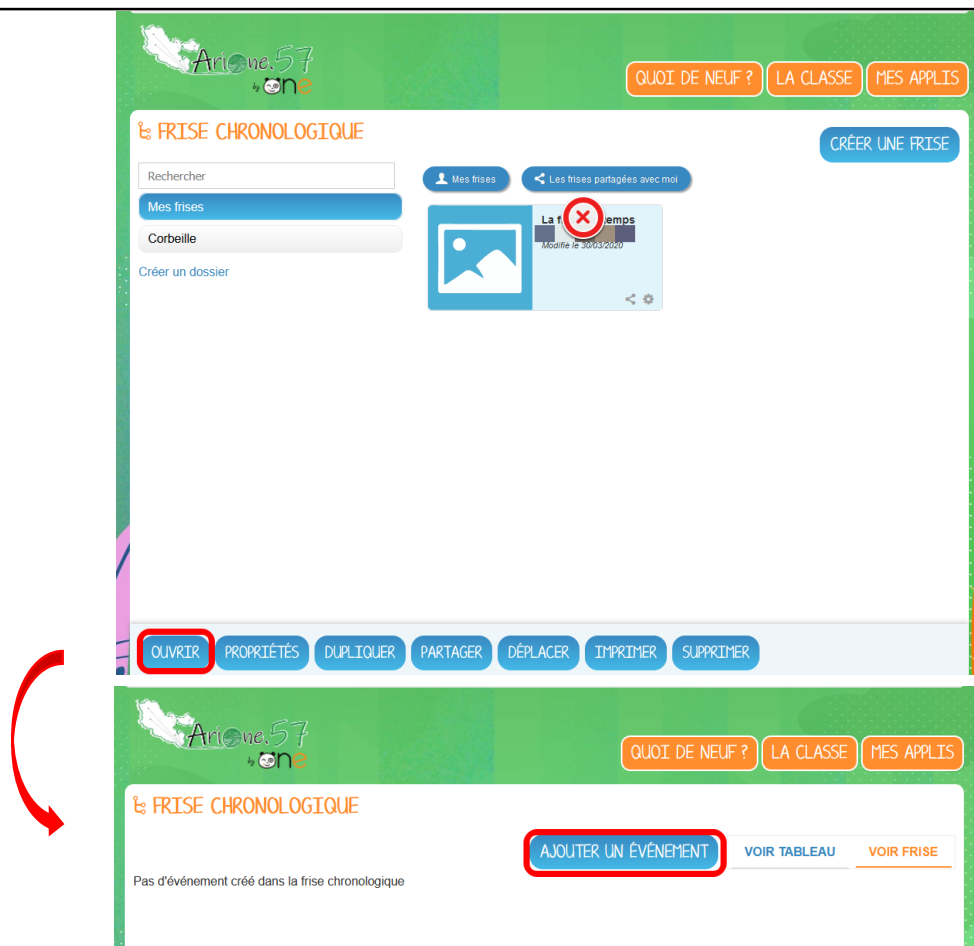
Arione.57 by one

QUOI DE NEUF ? LA CLASSE MES APPLIS

FRISE CHRONOLOGIQUE

CRÉER UNE FRISE

Rechercher

Mes frises

Corbeille

Créer un dossier

Mes frises

Les frises partagées avec moi

La f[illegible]temps

Modifié le 30/03/2020

OUVRIR PROPRIÉTÉS DUPLIQUER PARTAGER DÉPLACER IMPRIMER SUPPRIMER

Arione.57 by one

QUOI DE NEUF ? LA CLASSE MES APPLIS

FRISE CHRONOLOGIQUE

AJOUTER UN ÉVÉNEMENT VOIR TABLEAU VOIR FRISE

Pas d'événement créé dans la frise chronologique